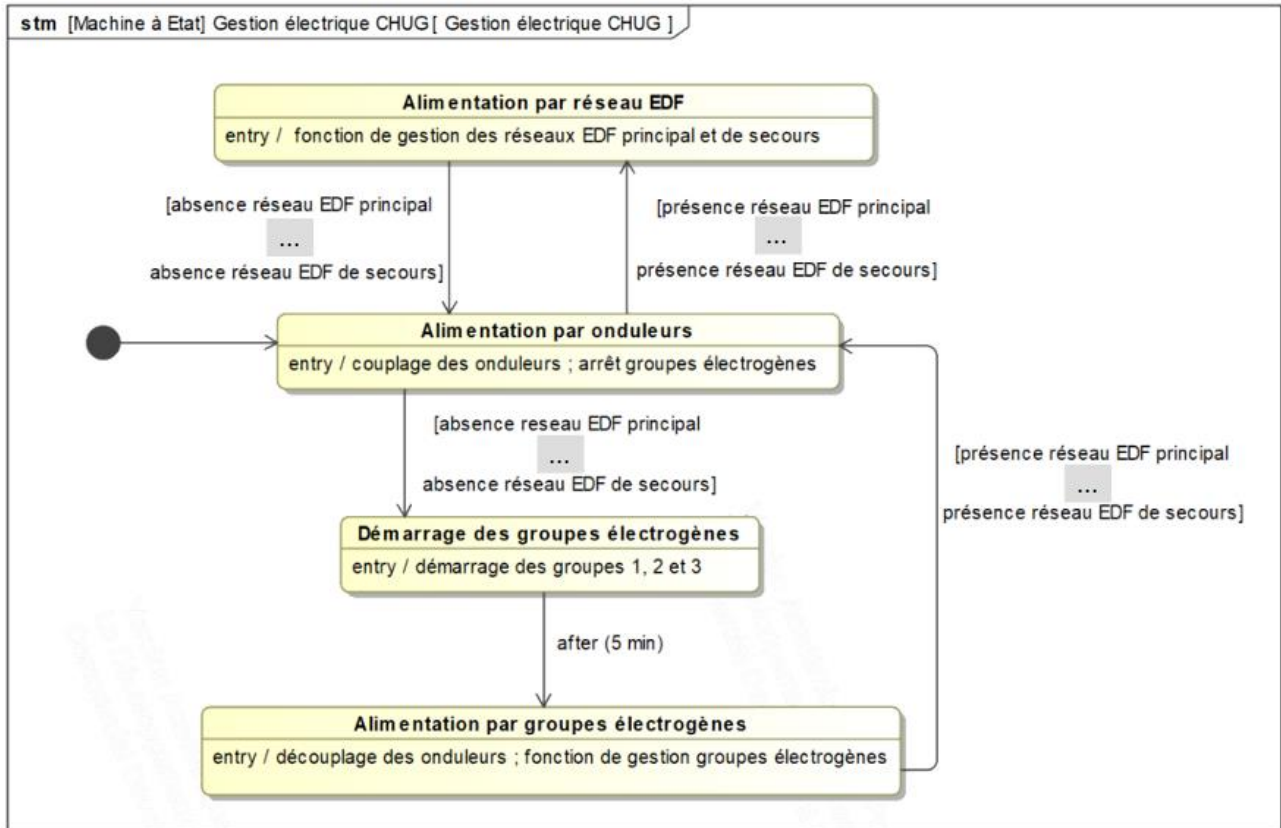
stm [Machine à Etat] Gestion électrique CHUG [ Gestion électrique CHUG ]

Alimentation par réseau EDF
entry / fonction de gestion des réseaux EDF principal et de secours

[absence réseau EDF principal
...
absence réseau EDF de secours]

[présence réseau EDF principal
...
présence réseau EDF de secours]

Alimentation par onduleurs
entry / couplage des onduleurs ; arrêt groupes électrogènes

[absence reseau EDF principal
...
absence réseau EDF de secours]

[présence réseau EDF principal
...
présence réseau EDF de secours]

Démarrage des groupes électrogènes
entry / démarrage des groupes 1, 2 et 3

after (5 min)

Alimentation par groupes électrogènes
entry / découplage des onduleurs ; fonction de gestion groupes électrogènes